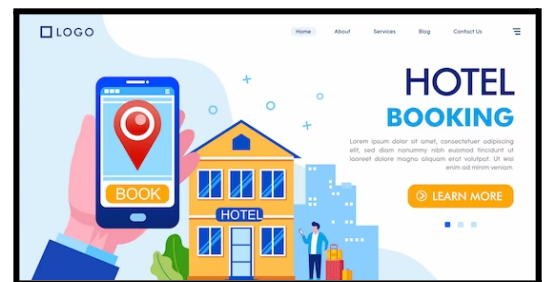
LOGO

Home About Services Blog Contact Us

HOTEL
BOOKING

Lorem ipsum dolor sit amet, consectetuer adipiscing elit, sed diam nonummy nibh euismod tincidunt ut laoreet dolore magna aliquam erat volutpat. Ut wisi enim ad minim veniam

LEARN MORE

BOOK

HOTEL